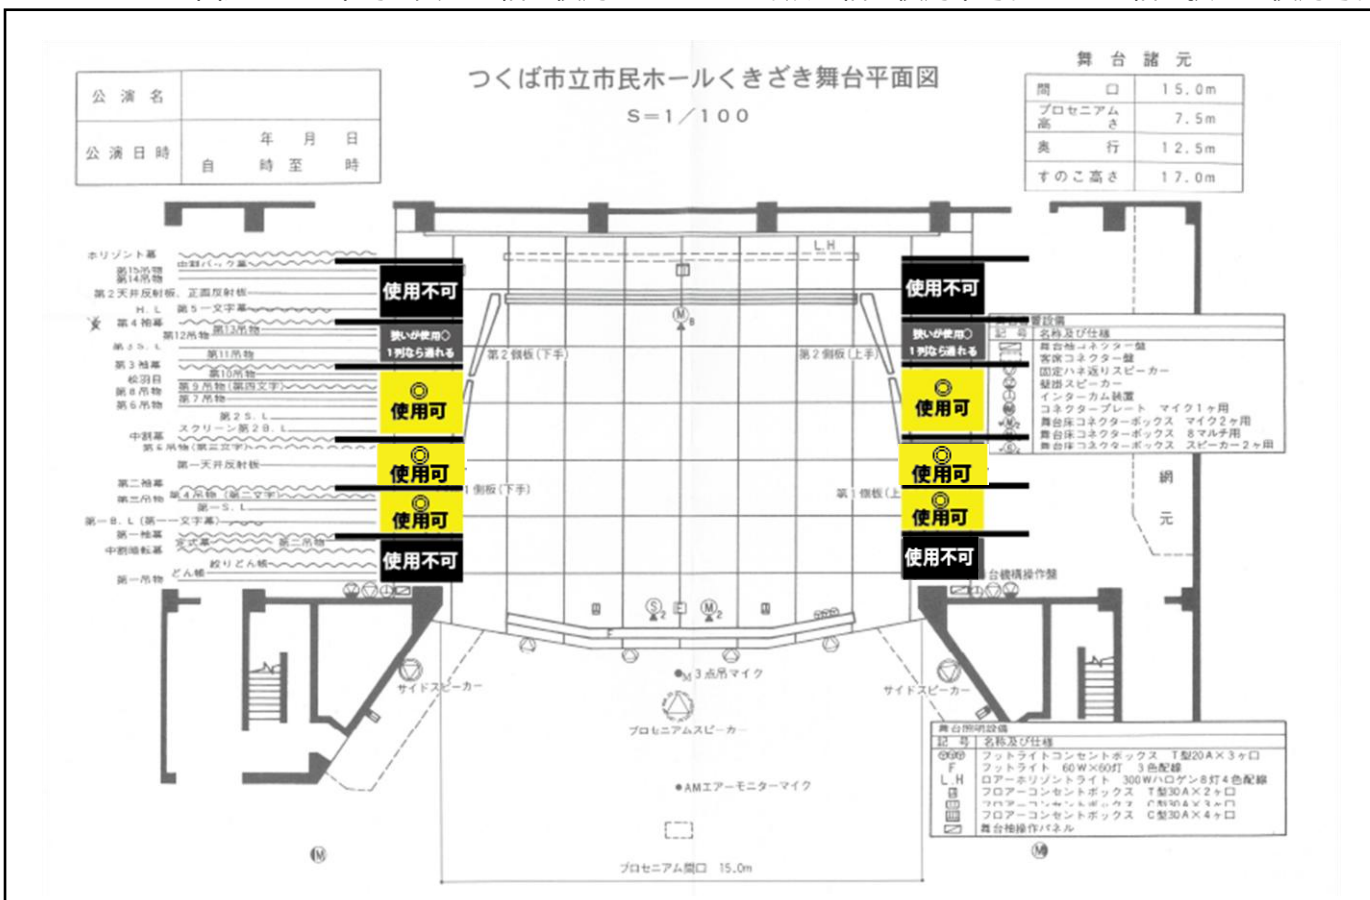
| 公演名 | |
|---|---|
| 公演日時 | 年 月 日<br>自 時 至 時 |

つくば市立市民ホールくきざき舞台平面図

S＝1／100

舞台諸元

| 間口 | 15.0m |
|---|---|
| プロセニアム高さ | 7.5m |
| 奥行 | 12.5m |
| すのこ高さ | 17.0m |

ホリゾント幕
中割バック幕
第15吊物
第14吊物
第2天井反射板、正面反射板
H.L
第5一文字幕
第4袖幕
第13吊物
第12吊物
第3S.L
第11吊物
第3袖幕
第10吊物
松羽目
第9吊物（第四文字）
第8吊物
第7吊物
第6吊物
第2S.L
スクリーン第2B.L
中割幕
第5吊物（第三文字）
第一天井反射板
第二袖幕
第4吊物（第二文字）
第三吊物
第一S.L
第一B.L（第一一文字幕）
第一袖幕
中割暗転幕
文式幕
第二吊物
絞りどん帳
どん帳
第一吊物

使用不可
狭いが使用◎ 1列なら通れる
◎ 使用可
◎ 使用可
◎ 使用可
使用不可

使用不可
狭いが使用◎ 1列なら通れる
◎ 使用可
◎ 使用可
◎ 使用可
使用不可

L.H
第2側板（下手）
第2側板（上手）
1側板（下手）
第1側板（上
M8
S2
M2

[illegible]設備
| 記号 | 名称及び仕様 |
|---|---|
| | 舞台袖コネクター盤 |
| | 客席コネクター盤 |
| | 固定ハネ返りスピーカー |
| | 壁掛スピーカー |
| | インターカム装置 |
| | コネクタープレート マイク1ヶ用 |
| | 舞台床コネクターボックス マイク2ヶ用 |
| | 舞台床コネクターボックス 8マルチ用 |
| | 舞台床コネクターボックス スピーカー2ヶ用 |

網
元

台機構操作盤

サイドスピーカー
サイドスピーカー
M3点吊マイク
プロセニアムスピーカー
AMエアーモニターマイク
プロセニアム間口 15.0m

舞台照明設備
| 記号 | 名称及び仕様 |
|---|---|
| | フットライトコンセントボックス T型20A×3ヶ口 |
| F | フットライト 60W×60灯 3色配線 |
| L.H | ロアーホリゾントライト 300Wハロゲン8灯4色配線 |
| | フロアーコンセントボックス T型30A×2ヶ口 |
| | フロアーコンセントボックス C型30A×3ヶ口 |
| | フロアーコンセントボックス C型30A×4ヶ口 |
| | 舞台袖操作パネル |